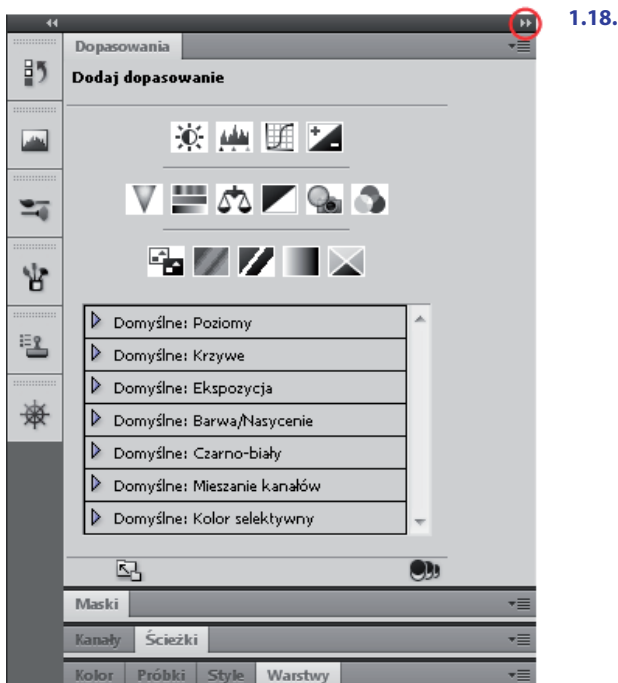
1.18.

Dopasowania

Dodaj dopasowanie

Domyślne: Poziomy
Domyślne: Krzywe
Domyślne: Ekspozycja
Domyślne: Barwa/Nasycenie
Domyślne: Czarno-biały
Domyślne: Mieszanie kanałów
Domyślne: Kolor selektywny

Maski

Kanały Ścieżki

Kolor Próbki Style Warstwy